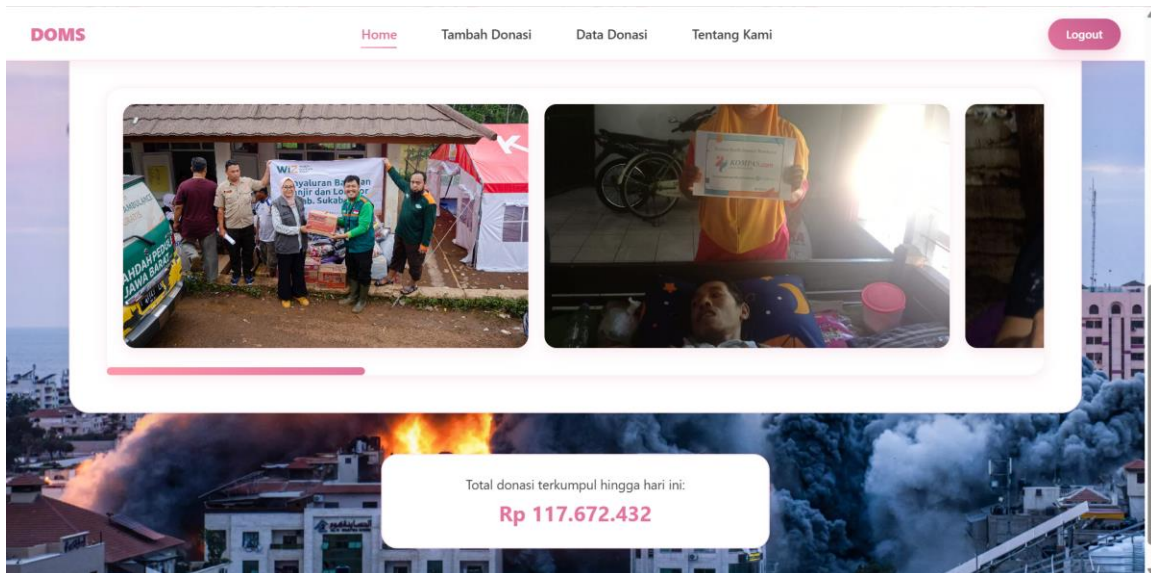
DOMS

Home

Tambah Donasi

Data Donasi

Tentang Kami

Logout

Penyaluran Bantuan Banjir dan Longsor Kab. Sukabumi

AMBULANCE

JAWA BARAT

KOMPAS.com

Total donasi terkumpul hingga hari ini:

Rp 117.672.432